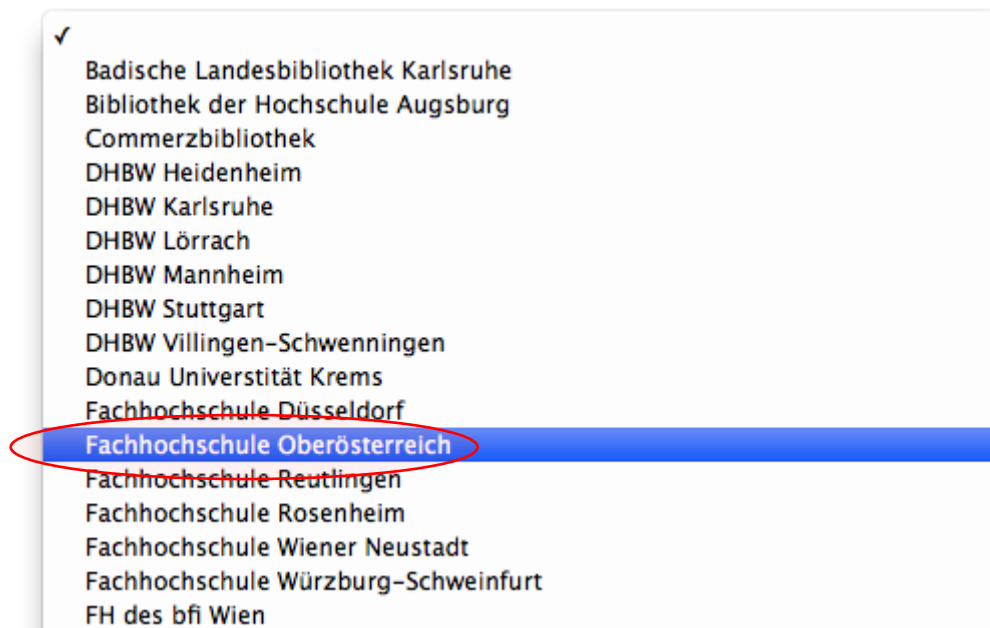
✓
Badische Landesbibliothek Karlsruhe
Bibliothek der Hochschule Augsburg
Commerzbibliothek
DHBW Heidenheim
DHBW Karlsruhe
DHBW Lörrach
DHBW Mannheim
DHBW Stuttgart
DHBW Villingen-Schwenningen
Donau Universität Krems
Fachhochschule Düsseldorf
Fachhochschule Oberösterreich
Fachhochschule Reutlingen
Fachhochschule Rosenheim
Fachhochschule Wiener Neustadt
Fachhochschule Würzburg-Schweinfurt
FH des bfi Wien